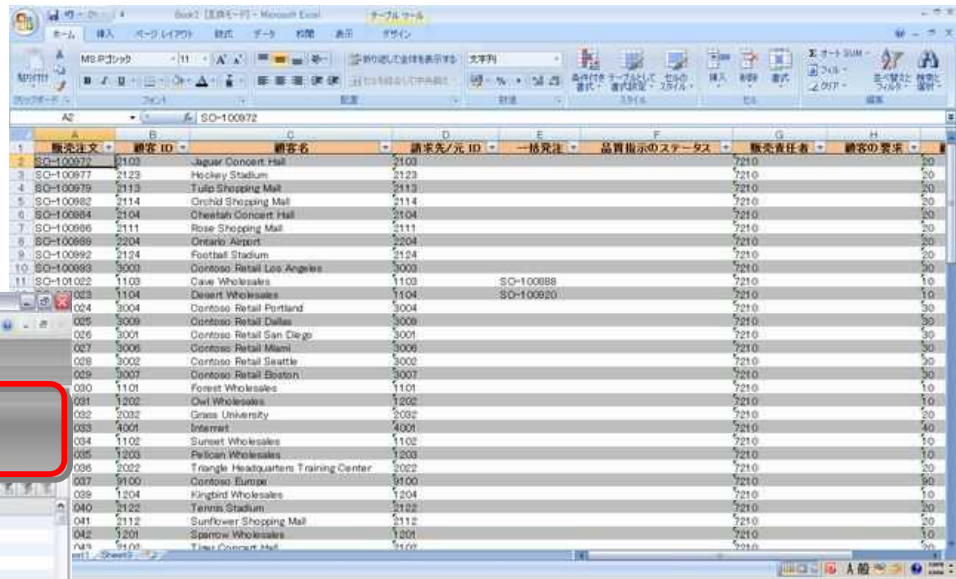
Book2 [互換モード] - Microsoft Excel テーブル ツール

ホーム 挿入 ページレイアウト 数式 データ 校閲 表示 デザイン

貼り付け クリップボード MS Pゴシック 11 フォント 折り返して全体を表示する セルを結合して中央揃え 配置 文字列 数値 条件付き書式 テーブルとして書式設定 セルのスタイル スタイル 挿入 削除 書式 セル オート SUM フィル クリア 並べ替えとフィルタ 検索と選択 編集

A2 $f_x$ SO-100972

| | A | B | C | D | E | F | G | H |
|---|---|---|---|---|---|---|---|---|
| 1 | 販売注文 | 顧客 ID | 顧客名 | 請求先/元 ID | 一括発注 | 品質指示のステータス | 販売責任者 | 顧客の要求 |
| 2 | SO-100972 | 2103 | Jaguar Concert Hall | 2103 | | | 7210 | 20 |
| 3 | SO-100977 | 2123 | Hockey Stadium | 2123 | | | 7210 | 20 |
| 4 | SO-100979 | 2113 | Tulip Shopping Mall | 2113 | | | 7210 | 20 |
| 5 | SO-100982 | 2114 | Orchid Shopping Mall | 2114 | | | 7210 | 20 |
| 6 | SO-100984 | 2104 | Cheetah Concert Hall | 2104 | | | 7210 | 20 |
| 7 | SO-100986 | 2111 | Rose Shopping Mall | 2111 | | | 7210 | 20 |
| 8 | SO-100989 | 2204 | Ontario Airport | 2204 | | | 7210 | 20 |
| 9 | SO-100992 | 2124 | Football Stadium | 2124 | | | 7210 | 20 |
| 10 | SO-100993 | 3003 | Contoso Retail Los Angeles | 3003 | | | 7210 | 30 |
| 11 | SO-101022 | 1103 | Cave Wholesales | 1103 | SO-100888 | | 7210 | 10 |
| | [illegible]023 | 1104 | Desert Wholesales | 1104 | SO-100920 | | 7210 | 10 |
| | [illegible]024 | 3004 | Contoso Retail Portland | 3004 | | | 7210 | 30 |
| | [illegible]025 | 3009 | Contoso Retail Dallas | 3009 | | | 7210 | 30 |
| | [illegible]026 | 3001 | Contoso Retail San Diego | 3001 | | | 7210 | 30 |
| | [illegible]027 | 3006 | Contoso Retail Miami | 3006 | | | 7210 | 30 |
| | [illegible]028 | 3002 | Contoso Retail Seattle | 3002 | | | 7210 | 30 |
| | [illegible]029 | 3007 | Contoso Retail Boston | 3007 | | | 7210 | 30 |
| | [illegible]030 | 1101 | Forest Wholesales | 1101 | | | 7210 | 10 |
| | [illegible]031 | 1202 | Owl Wholesales | 1202 | | | 7210 | 10 |
| | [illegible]032 | 2032 | Grass University | 2032 | | | 7210 | 20 |
| | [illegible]033 | 4001 | Internet | 4001 | | | 7210 | 40 |
| | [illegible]034 | 1102 | Sunset Wholesales | 1102 | | | 7210 | 10 |
| | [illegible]035 | 1203 | Pelican Wholesales | 1203 | | | 7210 | 10 |
| | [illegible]036 | 2022 | Triangle Headquarters Training Center | 2022 | | | 7210 | 20 |
| | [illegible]037 | 9100 | Contoso Europe | 9100 | | | 7210 | 90 |
| | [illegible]039 | 1204 | Kingbird Wholesales | 1204 | | | 7210 | 10 |
| | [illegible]040 | 2122 | Tennis Stadium | 2122 | | | 7210 | 20 |
| | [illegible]041 | 2112 | Sunflower Shopping Mall | 2112 | | | 7210 | 20 |
| | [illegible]042 | 1201 | Sparrow Wholesales | 1201 | | | 7210 | 10 |
| | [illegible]043 | 2100 | Tiger Concert Hall | 2102 | | | 7210 | 20 |

Sheet1 Sheet3